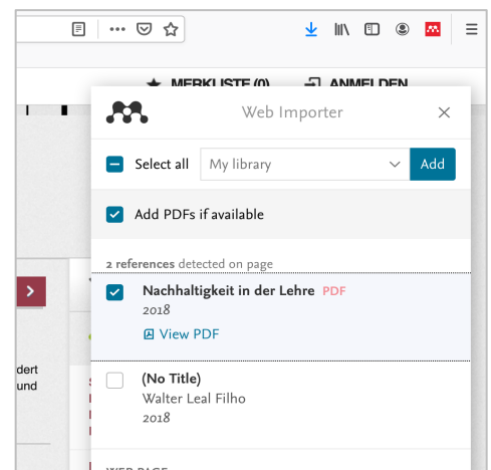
MERKLISTE (0) ANMELDEN

Web Importer

Select all My library Add

Add PDFs if available

2 references detected on page

Nachhaltigkeit in der Lehre PDF
2018
View PDF

(No Title)
Walter Leal Filho
2018

dert
und